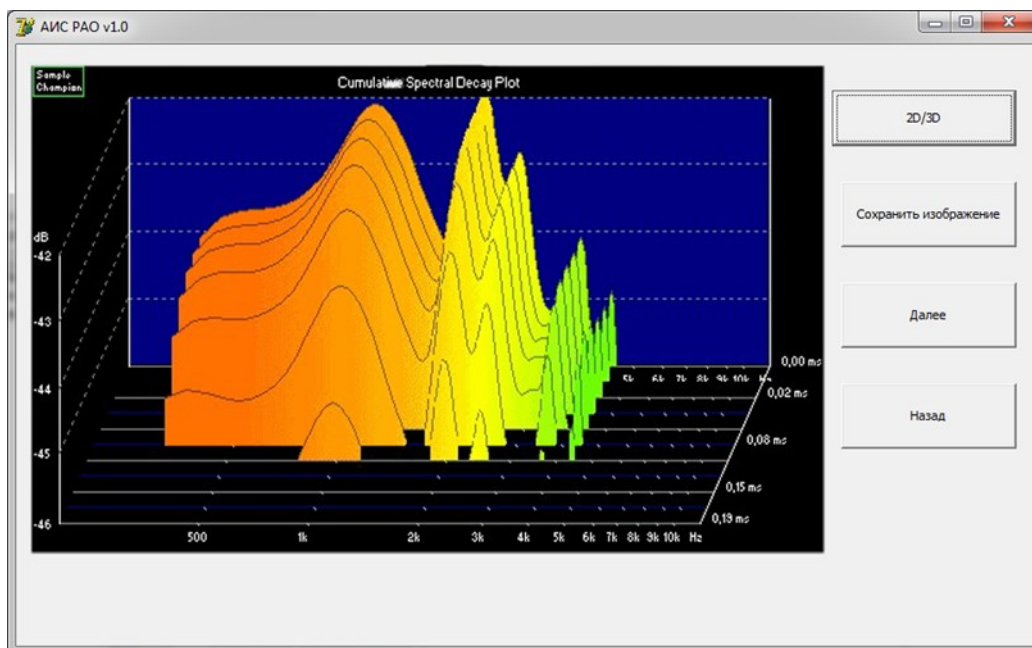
АИС РАО v1.0

Sample Champion

Cumulative Spectral Decay Plot

dB
-42
-43
-44
-45
-46

500 1k 2k 3k 4k 5k 6k 7k 8k 9k 10k Hz

5k 6k 7k 8k 9k 10k Hz

0,00 ms
0,02 ms
0,08 ms
0,15 ms
0,19 ms

2D/3D

Сохранить изображение

Далее

Назад